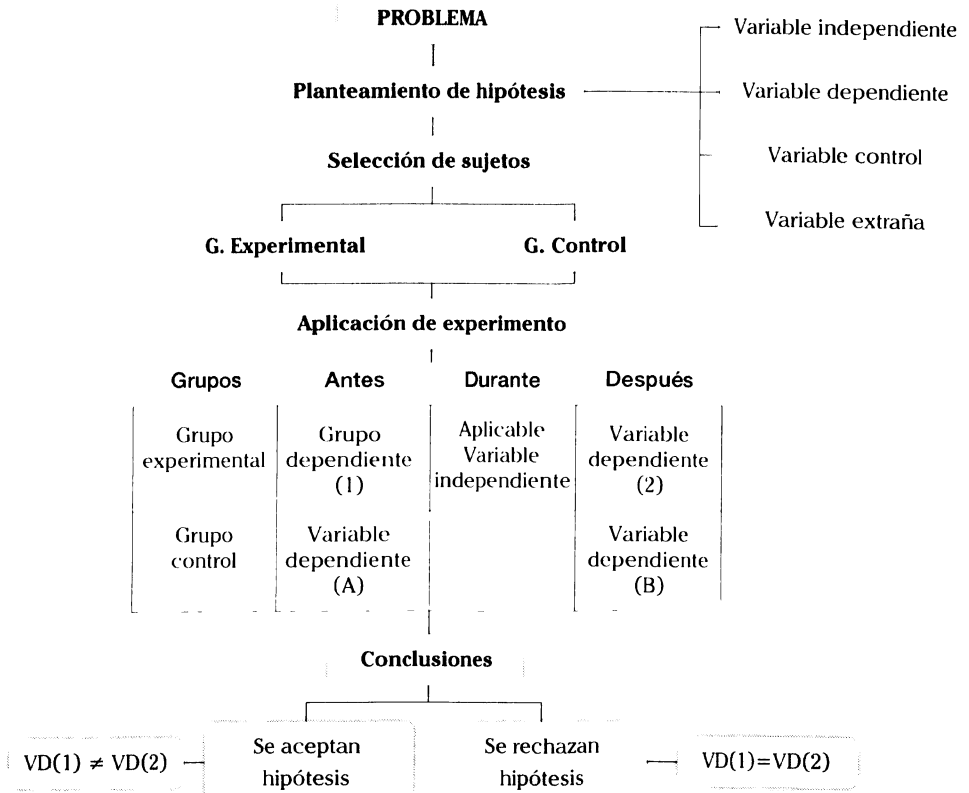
PROBLEMA

Planteamiento de hipótesis

Variable independiente

Variable dependiente

Variable control

Variable extraña

Selección de sujetos

G. Experimental

G. Control

Aplicación de experimento

| Grupos | Antes | Durante | Después |
|---|---|---|---|
| Grupo experimental | Grupo dependiente (1) | Aplicable Variable independiente | Variable dependiente (2) |
| Grupo control | Variable dependiente (A) | | Variable dependiente (B) |

Conclusiones

VD(1) $\neq$ VD(2)

Se aceptan hipótesis

Se rechazan hipótesis

VD(1)=VD(2)